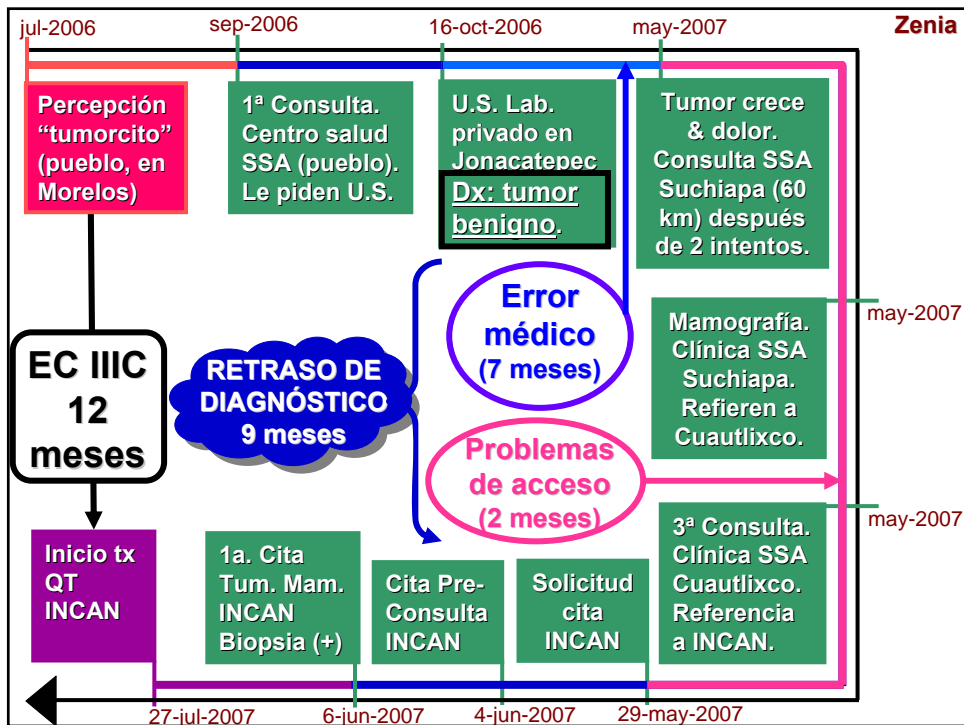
jul-2006
sep-2006
16-oct-2006
may-2007
Zenia

Percepción “tumorcito” (pueblo, en Morelos)

1ª Consulta. Centro salud SSA (pueblo). Le piden U.S.

U.S. Lab. privado en Jonacatepec

Dx: tumor benigno.

Tumor crece & dolor. Consulta SSA Suchiapa (60 km) después de 2 intentos.

Error médico (7 meses)

may-2007

Mamografía. Clínica SSA Suchiapa. Refieren a Cuautlixco.

EC IIIC 12 meses

RETRASO DE DIAGNÓSTICO 9 meses

Problemas de acceso (2 meses)

may-2007

Inicio tx QT INCAN

1a. Cita Tum. Mam. INCAN Biopsia (+)

Cita Pre-Consulta INCAN

Solicitud cita INCAN

3ª Consulta. Clínica SSA Cuautlixco. Referencia a INCAN.

27-jul-2007
6-jun-2007
4-jun-2007
29-may-2007